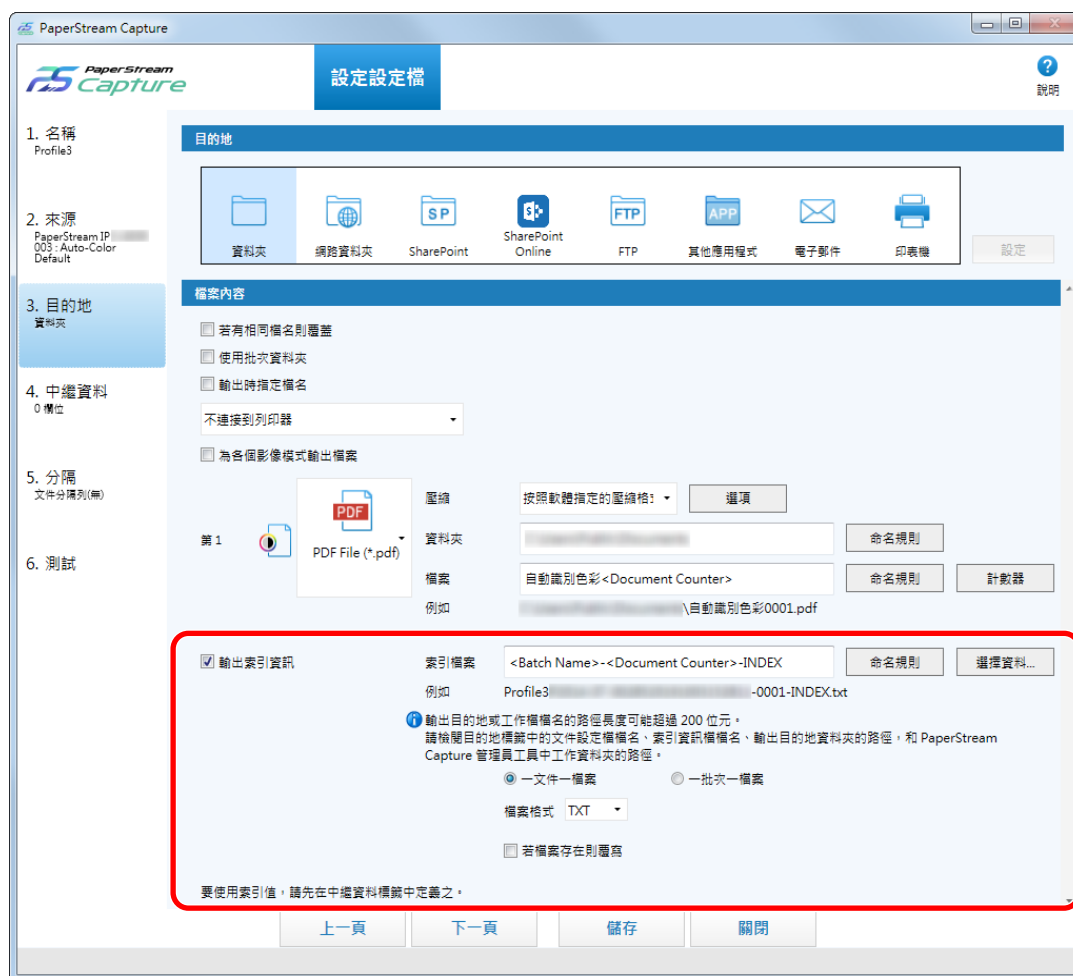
PaperStream Capture

PaperStream Capture

設定設定檔

說明

1. 名稱
Profile3

2. 來源
PaperStream IP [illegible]
003 : Auto-Color
Default

3. 目的地
資料夾

4. 中繼資料
0 欄位

5. 分隔
文件分隔列(無)

6. 測試

目的地

資料夾
網路資料夾
SP
SharePoint
SharePoint Online
FTP
FTP
APP
其他應用程式
電子郵件
印表機
設定

檔案內容

若有相同檔名則覆蓋
使用批次資料夾
輸出時指定檔名
不連接到列印器
為各個影像模式輸出檔案

第 1
PDF
PDF File (*.pdf)
壓縮
按照軟體指定的壓縮格式
選項
資料夾
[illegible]
命名規則
檔案
自動識別色彩<Document Counter>
命名規則
計數器
例如
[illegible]\自動識別色彩0001.pdf

輸出索引資訊
索引檔案
<Batch Name>-<Document Counter>-INDEX
命名規則
選擇資料...
例如
Profile3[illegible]-0001-INDEX.txt

輸出目的地或工作檔檔名的路徑長度可能超過 200 位元。
請檢閱目的地標籤中的文件設定檔檔名、索引資訊檔檔名、輸出目的地資料夾的路徑，和 PaperStream Capture 管理員工具中工作資料夾的路徑。

一文件一檔案
一批次一檔案
檔案格式 TXT
若檔案存在則覆寫

要使用索引值，請先在中繼資料標籤中定義之。

上一頁
下一頁
儲存
關閉